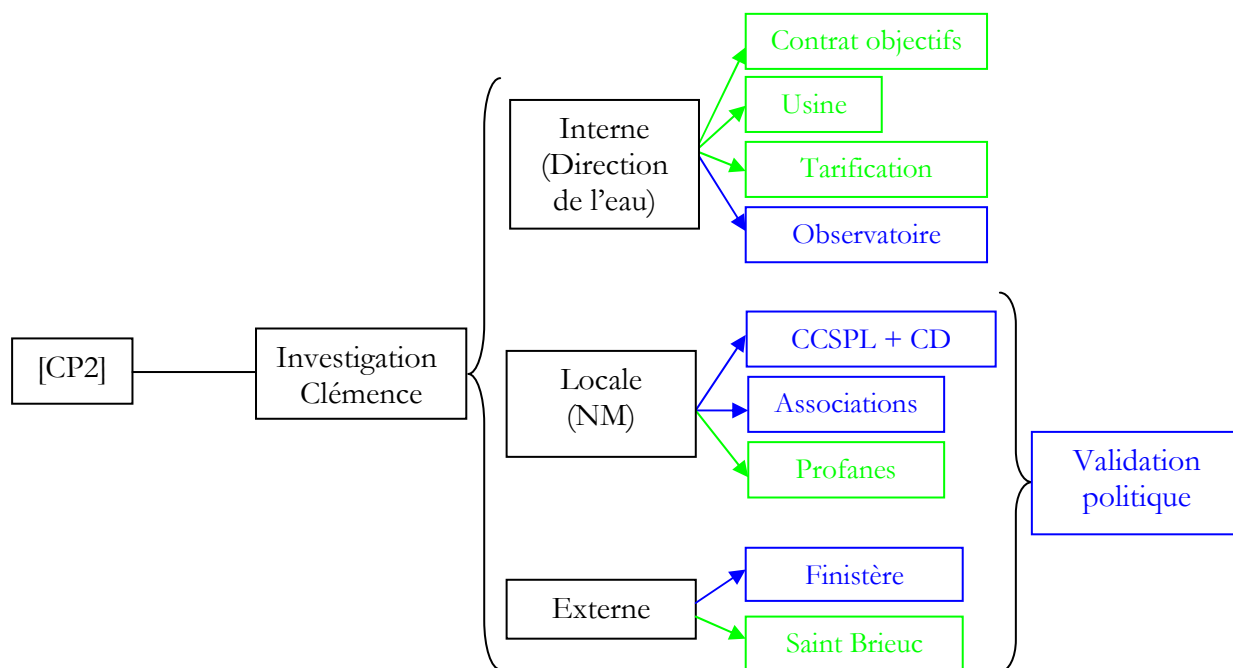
[CP2]

Investigation Clémence

Interne (Direction de l'eau)

Contrat objectifs

Usine

Tarification

Observatoire

Locale (NM)

CCSPL + CD

Associations

Profanes

Externe

Finistère

Saint Brieuc

Validation politique